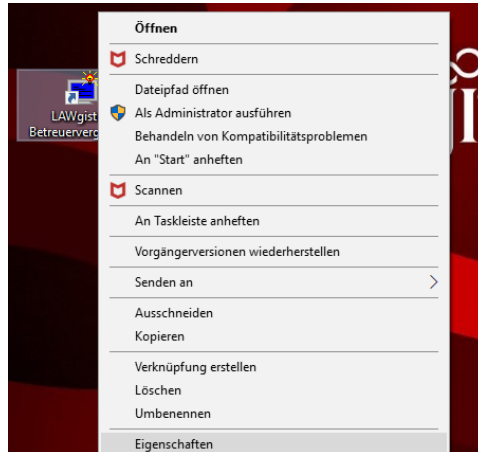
LAWgist
Betreuerverg

Öffnen

Schreddern

Dateipfad öffnen

Als Administrator ausführen

Behandeln von Kompatibilitätsproblemen

An "Start" anheften

Scannen

An Taskleiste anheften

Vorgängerversionen wiederherstellen

Senden an

Ausschneiden

Kopieren

Verknüpfung erstellen

Löschen

Umbenennen

Eigenschaften